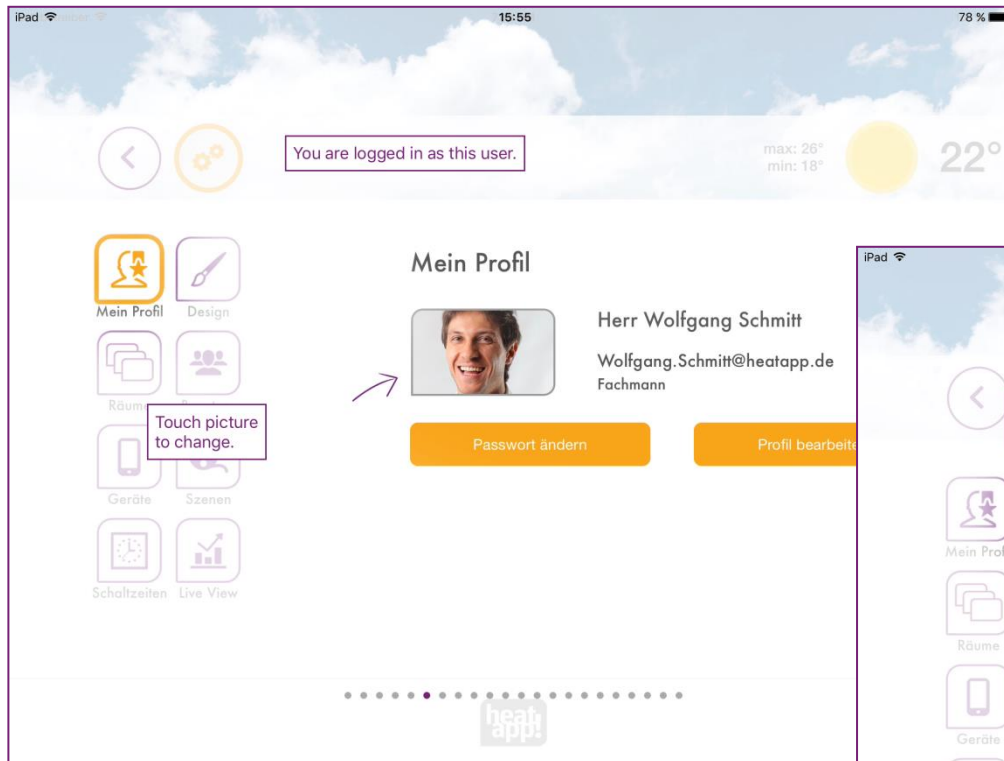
iPad

15:55

78 %

You are logged in as this user.

max: 26°
min: 18°

22°

Mein Profil

Design

Räume

Touch picture to change.

Geräte

Szenen

Schaltzeiten

Live View

Mein Profil

Herr Wolfgang Schmitt

Wolfgang.Schmitt@heatapp.de

Fachmann

Passwort ändern

Profil bearbeite

heat app!

iPad

Mein Prof

Räume

Geräte